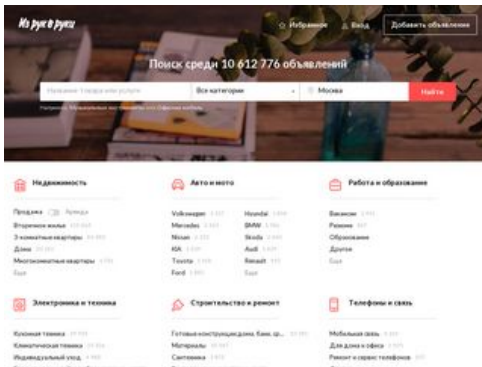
Из рук в руки

Избранное
Вход
Добавить объявление

Поиск среди 10 612 776 объявлений

Название товара или услуги
Все категории
Москва
Найти

Недвижимость

Продажа
Аренда
Вторичное жилье
3-комнатные квартиры
Дома
Многокомнатные квартиры
Еще

Авто и мото

Volkswagen
Mercedes
Nissan
KIA
Toyota
Ford
Hyundai
BMW
Skoda
Audi
Renault
Еще

Работа и образование

Вакансии
Резюме
Образование
Другое
Еще

Электроника и техника

Кухонная техника
Климатическая техника
Индивидуальный уход

Строительство и ремонт

Готовые конструкции,дома. Камн. ср...
Материалы
Сантехника

Телефоны и связь

Мобильная связь
Для дома и офиса
Ремонт и сервис телефонов